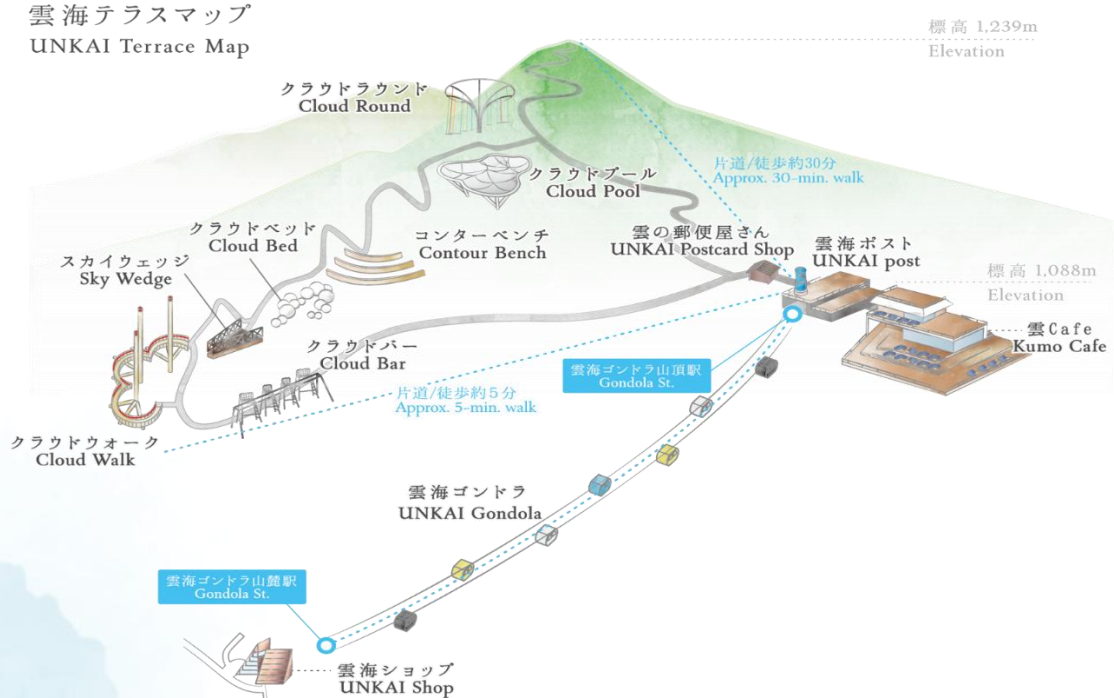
雲海テラスマップ
UNKAI Terrace Map

標高 1,239m
Elevation

クラウドラウンド
Cloud Round

クラウドプール
Cloud Pool

片道/徒歩約30分
Approx. 30-min. walk

クラウドベッド
Cloud Bed

コンターベンチ
Contour Bench

雲の郵便屋さん
UNKAI Postcard Shop

雲海ポスト
UNKAI post

標高 1,088m
Elevation

スカイウェッジ
Sky Wedge

雲Cafe
Kumo Cafe

クラウドバー
Cloud Bar

雲海ゴンドラ山頂駅
Gondola St.

片道/徒歩約5分
Approx. 5-min. walk

クラウドウォーク
Cloud Walk

雲海ゴンドラ
UNKAI Gondola

雲海ゴンドラ山麓駅
Gondola St.

雲海ショップ
UNKAI Shop